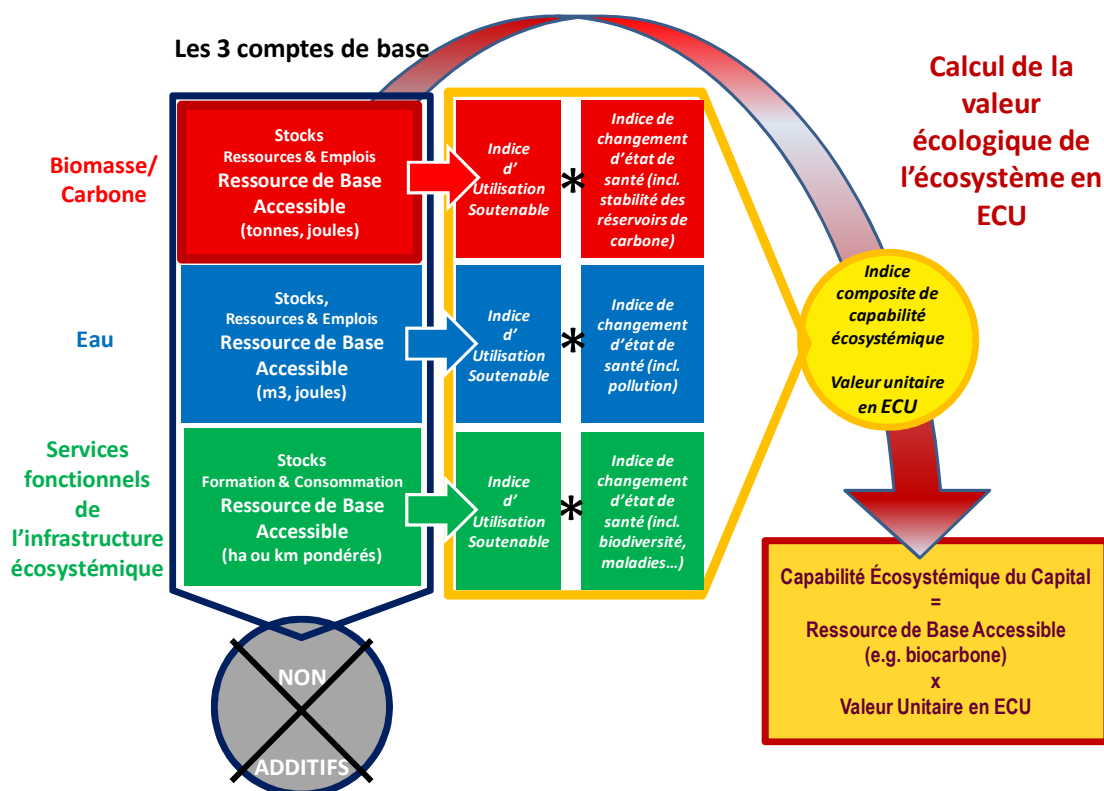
Les 3 comptes de base

Calcul de la valeur écologique de l'écosystème en ECU

Biomasse/ Carbone

Stocks
Ressources & Emplois
Ressource de Base Accessible
(tonnes, joules)

Indice d' Utilisation Soutenable

*

Indice de changement d'état de santé (incl. stabilité des réservoirs de carbone)

Eau

Stocks,
Ressources & Emplois
Ressource de Base Accessible
(m3, joules)

Indice d' Utilisation Soutenable

*

Indice de changement d'état de santé (incl. pollution)

Services fonctionnels de l'infrastructure écosystémique

Stocks
Formation & Consommation
Ressource de Base Accessible
(ha ou km pondérés)

Indice d' Utilisation Soutenable

*

Indice de changement d'état de santé (incl. biodiversité, maladies…)

Indice composite de capabilité écosystémique

Valeur unitaire en ECU

Capabilité Écosystémique du Capital
=
Ressource de Base Accessible
(e.g. biocarbone)
x
Valeur Unitaire en ECU

NON
ADDITIFS